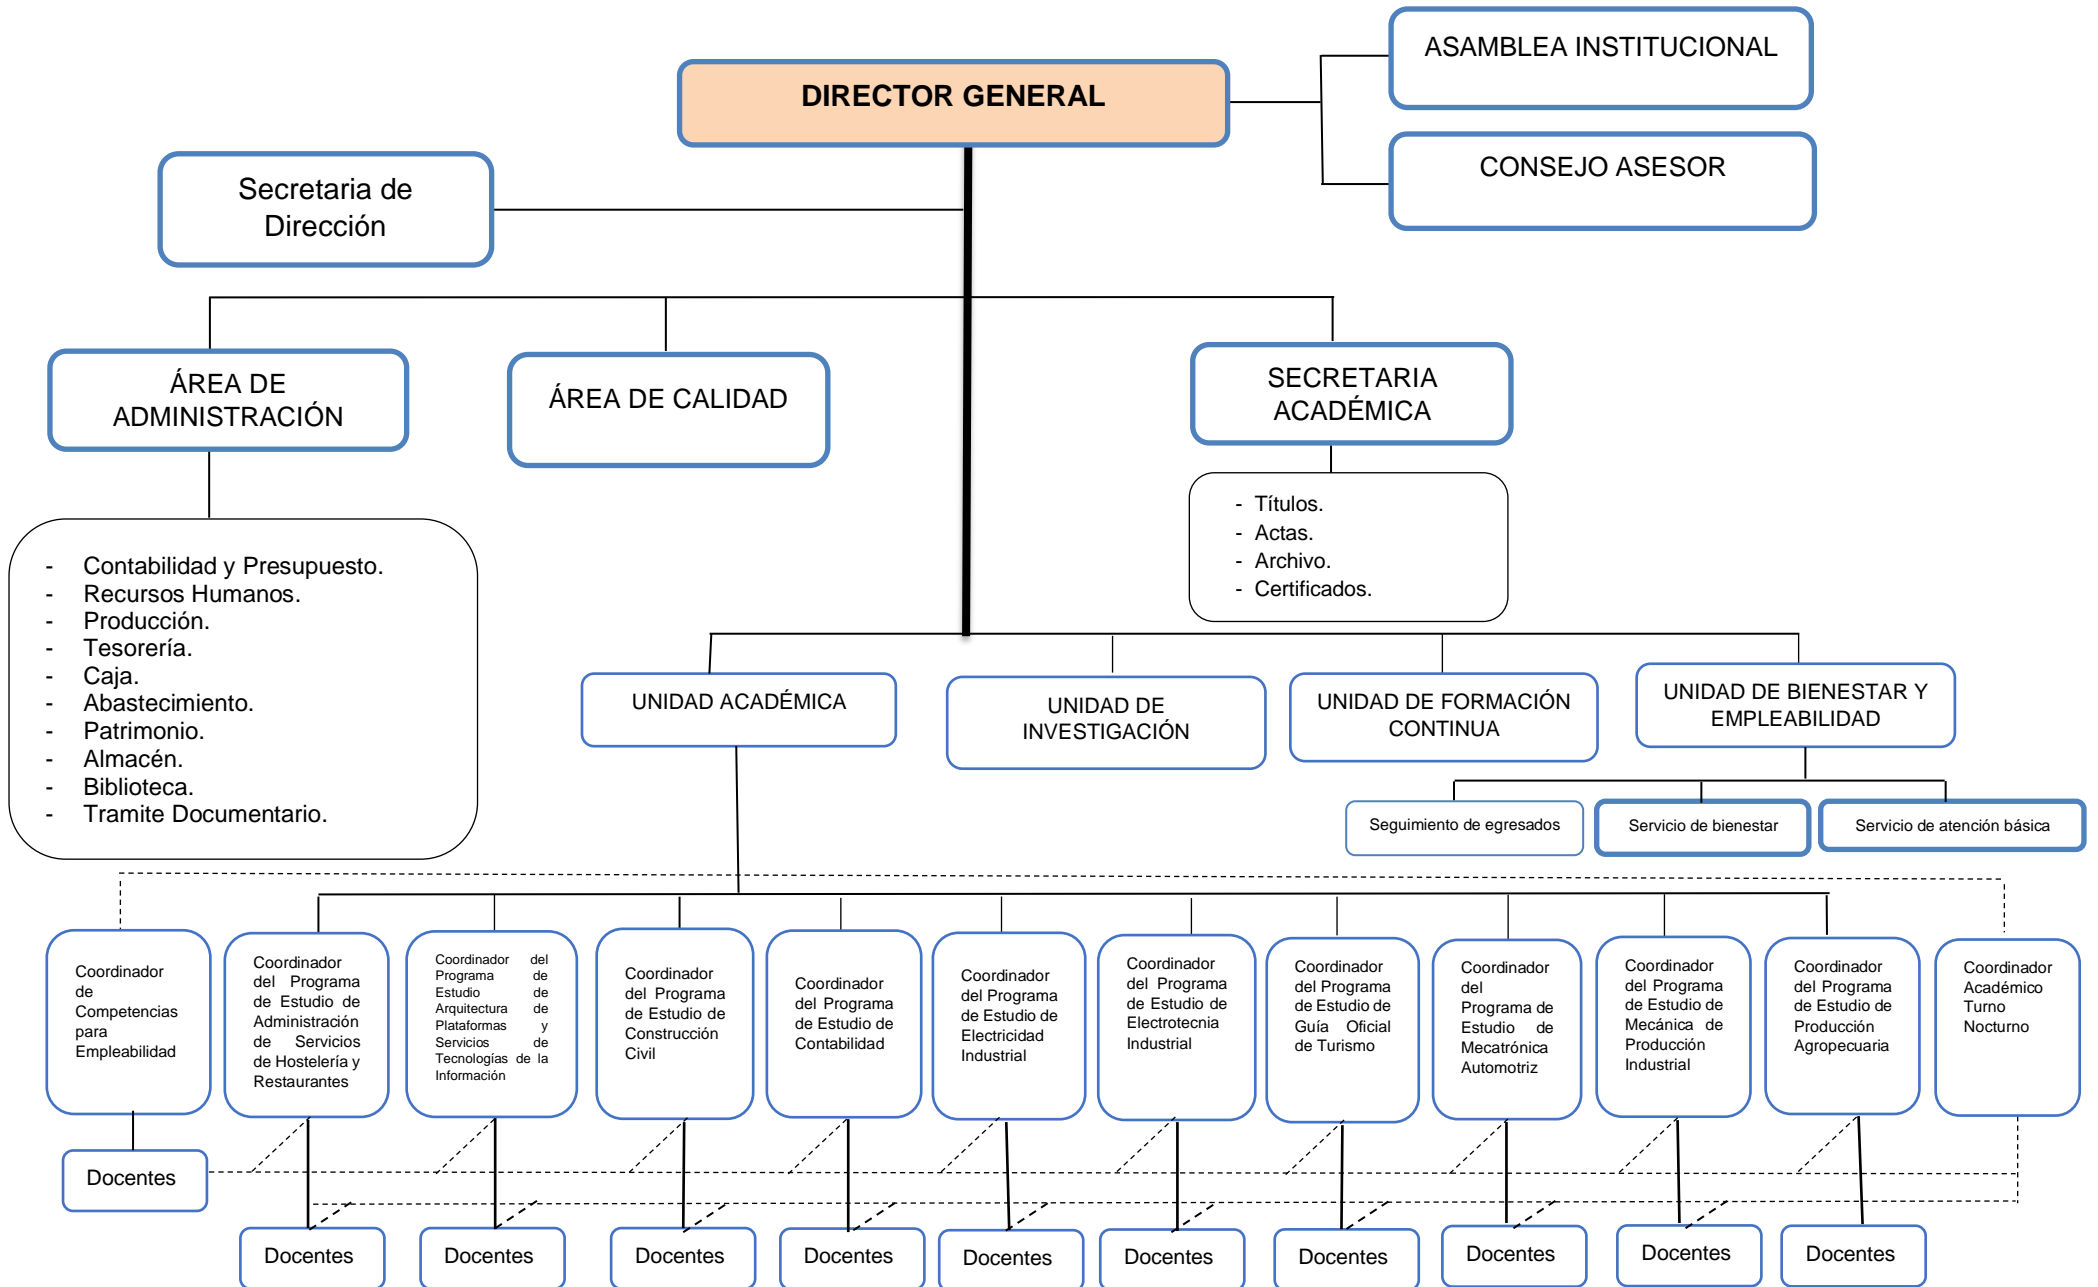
DIRECTOR GENERAL

ASAMBLEA INSTITUCIONAL

CONSEJO ASESOR

Secretaria de Dirección

ÁREA DE ADMINISTRACIÓN

ÁREA DE CALIDAD

SECRETARIA ACADÉMICA

- Títulos.
- Actas.
- Archivo.
- Certificados.

- Contabilidad y Presupuesto.
- Recursos Humanos.
- Producción.
- Tesorería.
- Caja.
- Abastecimiento.
- Patrimonio.
- Almacén.
- Biblioteca.
- Tramite Documentario.

UNIDAD ACADÉMICA

UNIDAD DE INVESTIGACIÓN

UNIDAD DE FORMACIÓN CONTINUA

UNIDAD DE BIENESTAR Y EMPLEABILIDAD

Seguimiento de egresados

Servicio de bienestar

Servicio de atención básica

Coordinador de Competencias para Empleabilidad

Coordinador del Programa de Estudio de Administración de Servicios de Hostelería y Restaurantes

Coordinador del Programa de Estudio de Arquitectura de Plataformas y Servicios de Tecnologías de la Información

Coordinador del Programa de Estudio de Construcción Civil

Coordinador del Programa de Estudio de Contabilidad

Coordinador del Programa de Estudio de Electricidad Industrial

Coordinador del Programa de Estudio de Electrotecnia Industrial

Coordinador del Programa de Estudio de Guía Oficial de Turismo

Coordinador del Programa de Estudio de Mecatrónica Automotriz

Coordinador del Programa de Estudio de Mecánica de Producción Industrial

Coordinador del Programa de Estudio de Producción Agropecuaria

Coordinador Académico Turno Nocturno

Docentes

Docentes

Docentes

Docentes

Docentes

Docentes

Docentes

Docentes

Docentes

Docentes

Docentes